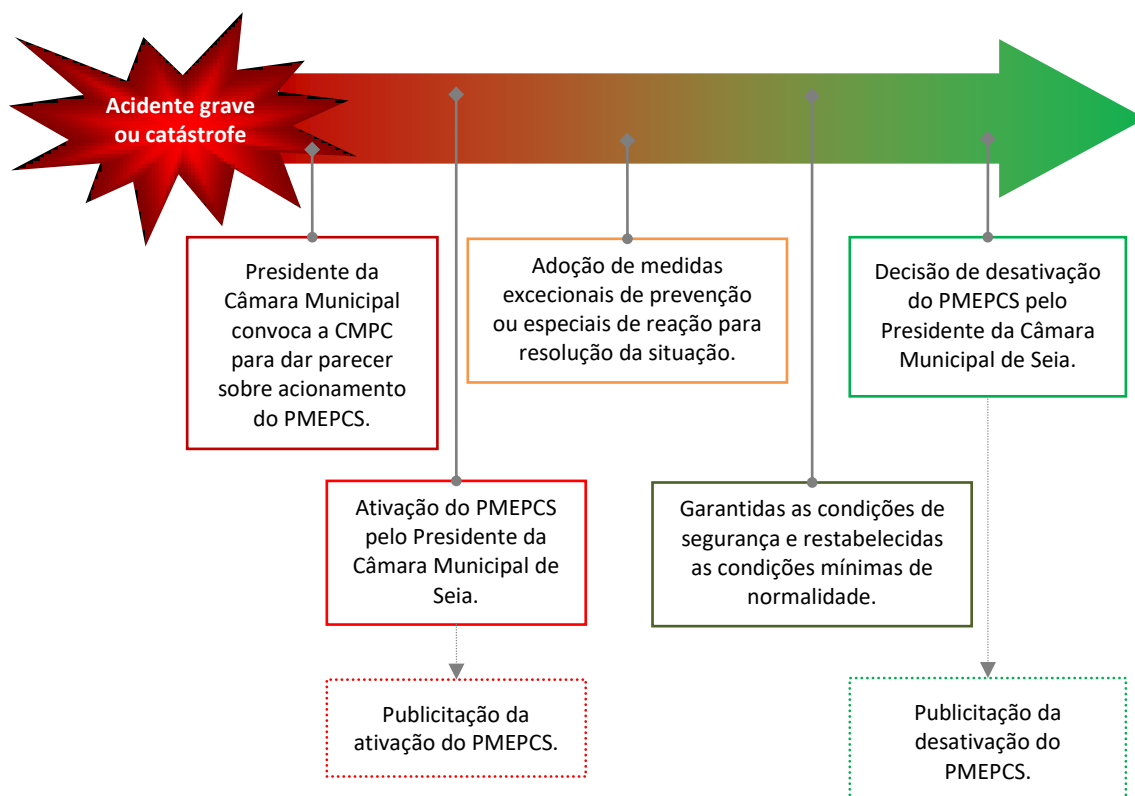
Acidente grave ou catástrofe

Presidente da Câmara Municipal convoca a CMPC para dar parecer sobre acionamento do PMEPCS.

Ativação do PMEPCS pelo Presidente da Câmara Municipal de Seia.

Publicitação da ativação do PMEPCS.

Adoção de medidas excecionais de prevenção ou especiais de reação para resolução da situação.

Garantidas as condições de segurança e restabelecidas as condições mínimas de normalidade.

Decisão de desativação do PMEPCS pelo Presidente da Câmara Municipal de Seia.

Publicitação da desativação do PMEPCS.